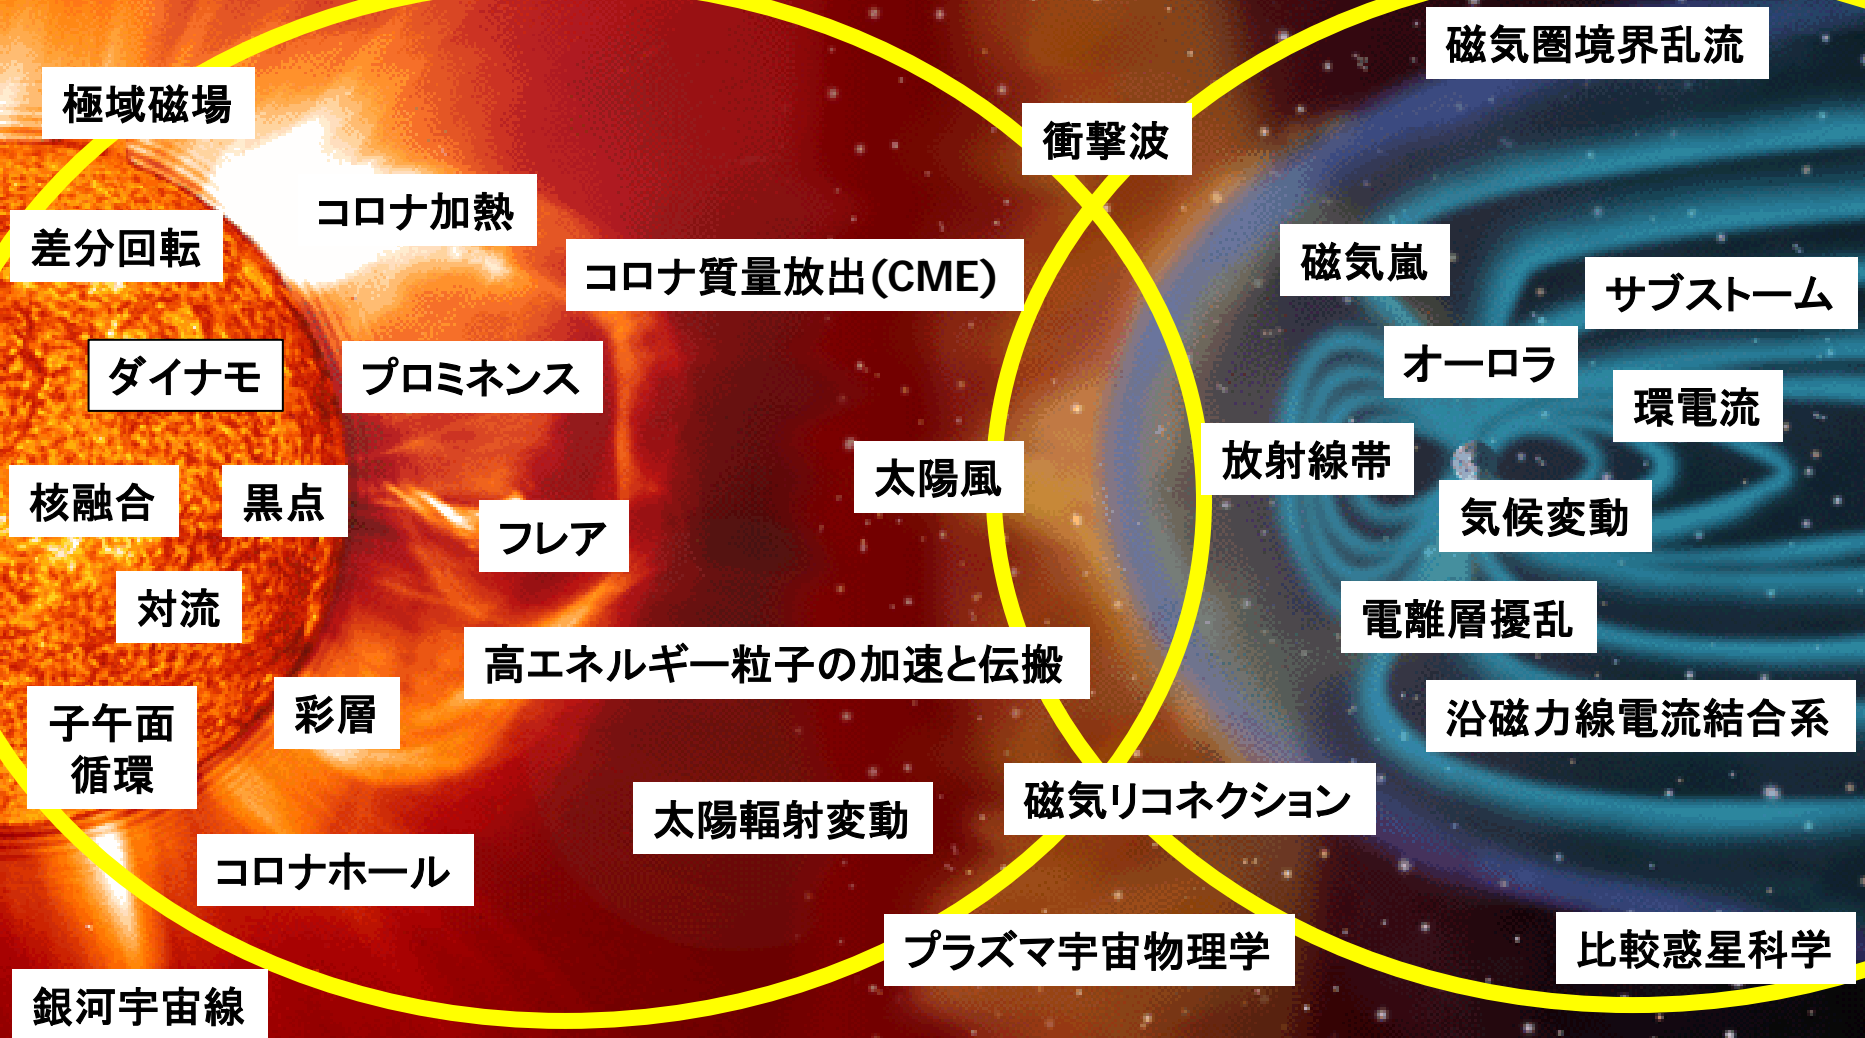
極域磁場

衝撃波

磁気圏境界乱流

コロナ加熱

差分回転

コロナ質量放出(CME)

磁気嵐

サブストーム

ダイナモ

プロミネンス

オーロラ

環電流

太陽風

放射線帯

核融合

黒点

フレア

気候変動

対流

電離層擾乱

高エネルギー粒子の加速と伝搬

子午面循環

彩層

沿磁力線電流結合系

太陽輻射変動

磁気リコネクション

コロナホール

プラズマ宇宙物理学

比較惑星科学

銀河宇宙線